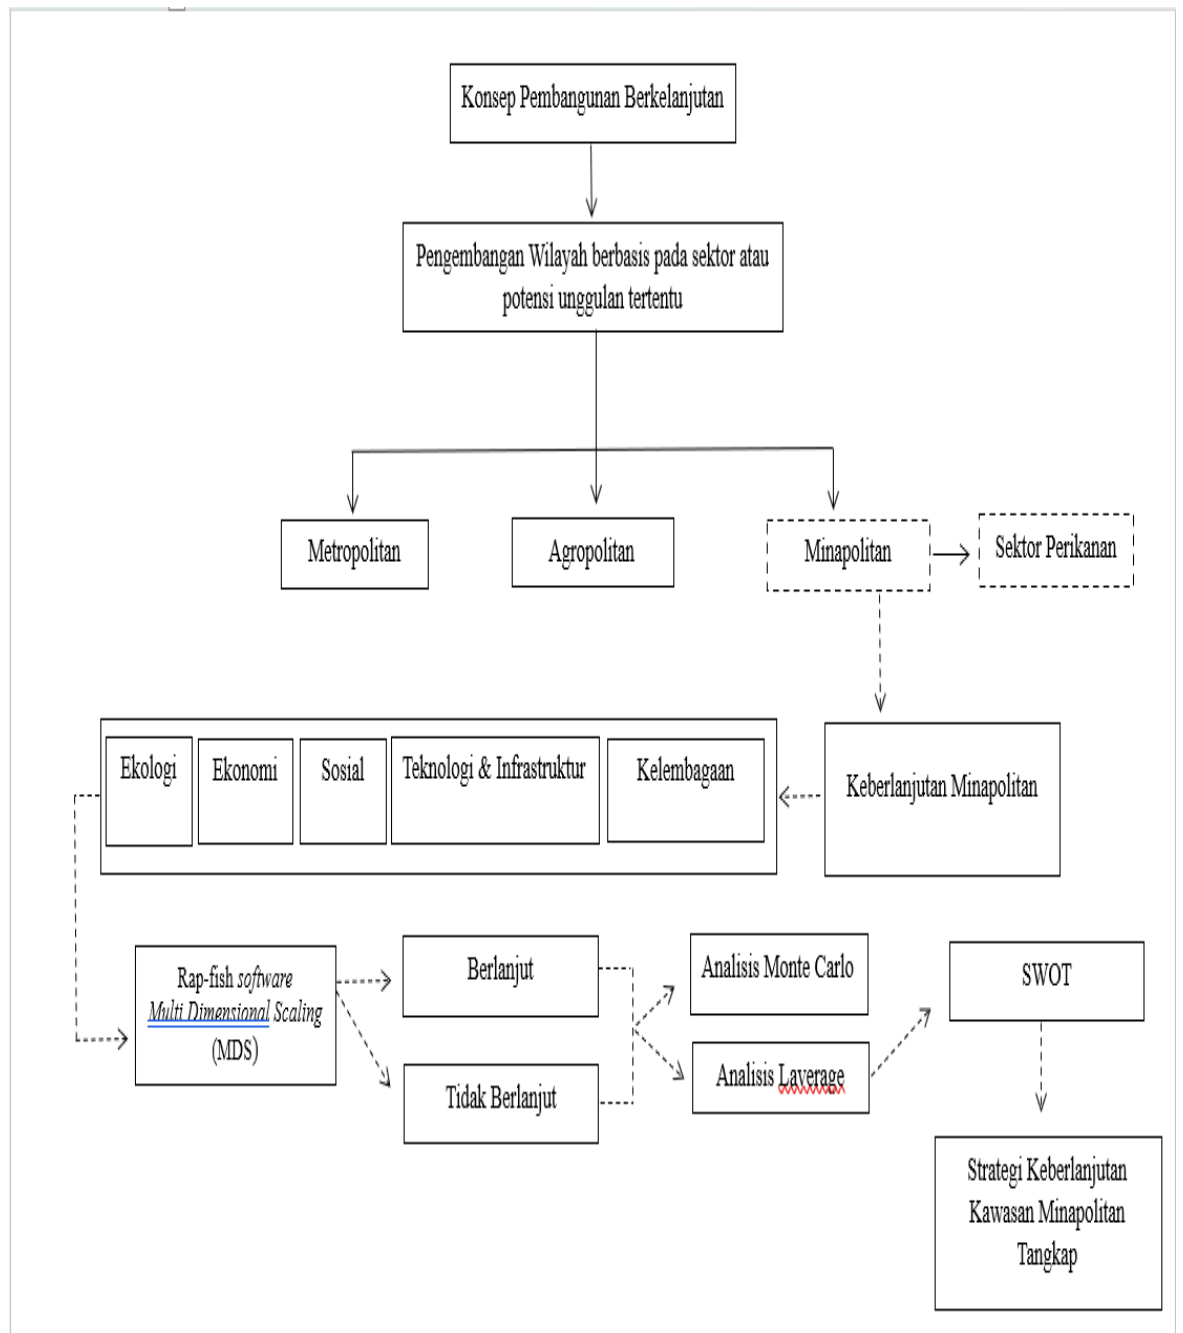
Konsep Pembangunan Berkelanjutan

Pengembangan Wilayah berbasis pada sektor atau potensi unggulan tertentu

Metropolitan

Agropolitan

Minapolitan

Sektor Perikanan

Ekologi

Ekonomi

Sosial

Teknologi & Infrastruktur

Kelembagaan

Keberlanjutan Minapolitan

Rap-fish *software* *Multi Dimensional Scaling* (MDS)

Berlanjut

Tidak Berlanjut

Analisis Monte Carlo

Analisis Laverage

SWOT

Strategi Keberlanjutan Kawasan Minapolitan Tangkap